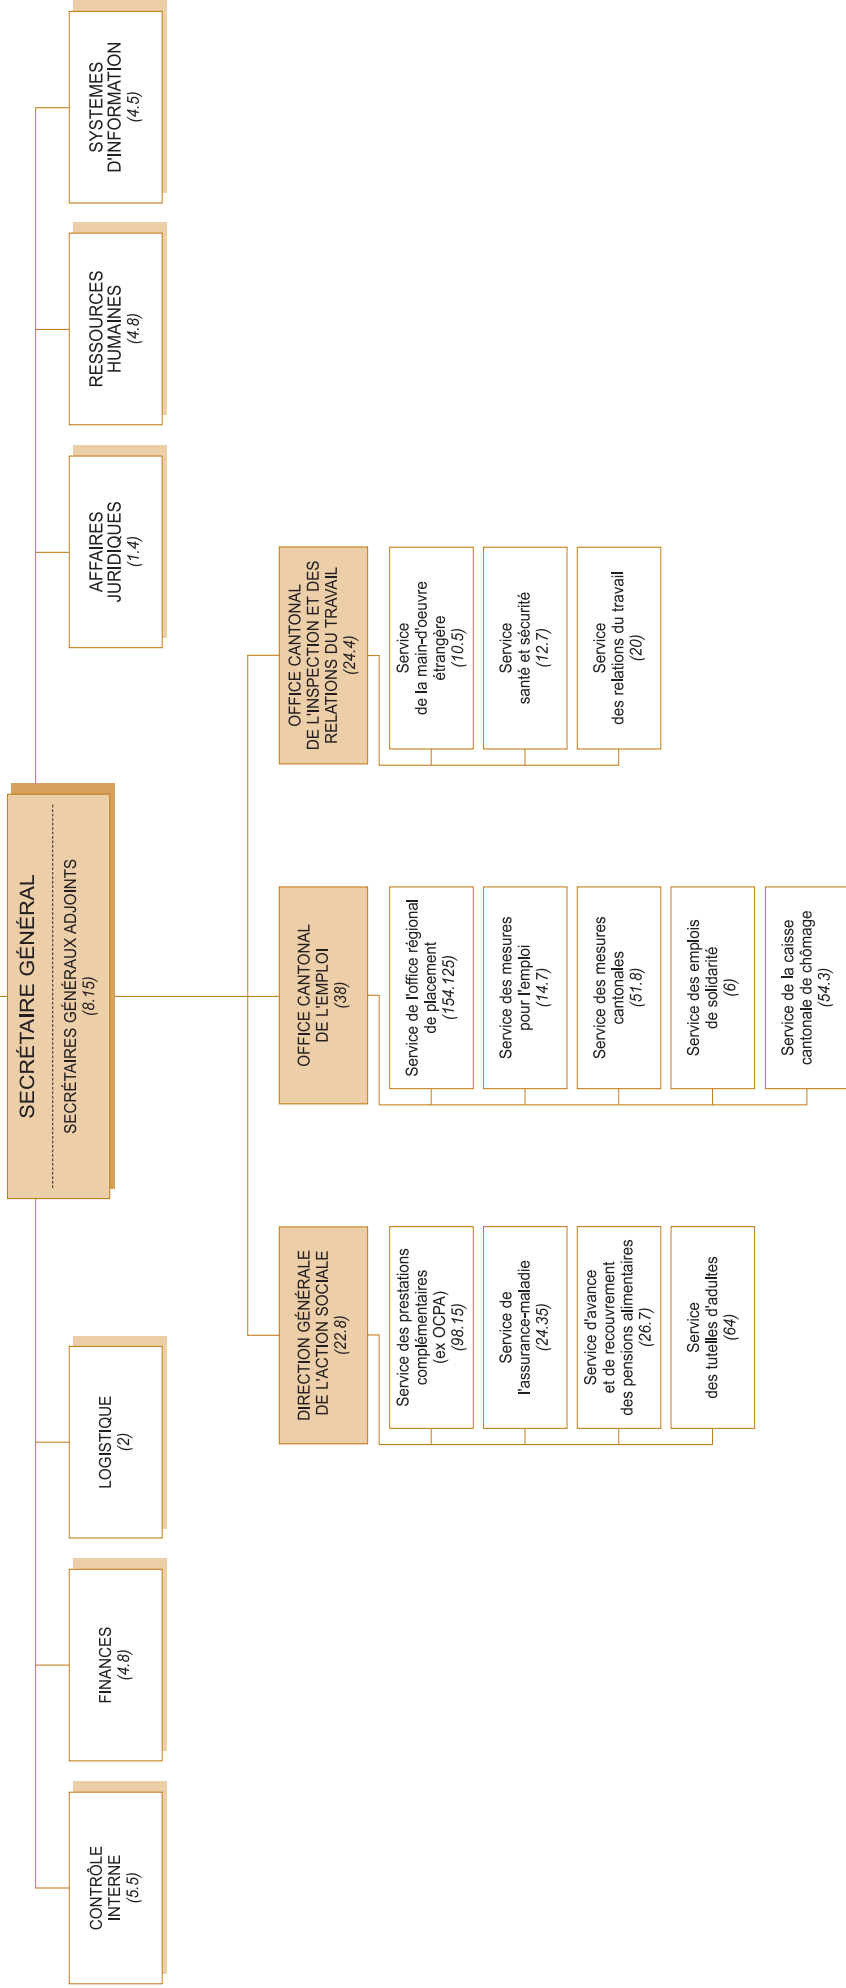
SECRÉTAIRE GÉNÉRAL

SECRÉTAIRES GÉNÉRAUX ADJOINTS
(8.15)

SYSTEMES D'INFORMATION
(4.5)

RESSOURCES HUMAINES
(4.8)

AFFAIRES JURIDIQUES
(1.4)

LOGISTIQUE
(2)

FINANCES
(4.8)

CONTRÔLE INTERNE
(5.5)

OFFICE CANTONAL DE L'INSPECTION ET DES RELATIONS DU TRAVAIL
(24.4)

Service de la main-d'oeuvre étrangère
(10.5)

Service santé et sécurité
(12.7)

Service des relations du travail
(20)

OFFICE CANTONAL DE L'EMPLOI
(38)

Service de l'office régional de placement
(154.125)

Service des mesures pour l'emploi
(14.7)

Service des mesures cantonales
(51.8)

Service des emplois de solidarité
(6)

Service de la caisse cantonale de chômage
(54.3)

DIRECTION GÉNÉRALE DE L'ACTION SOCIALE
(22.8)

Service des prestations complémentaires (ex OCPA)
(98.15)

Service de l'assurance-maladie
(24.35)

Service d'avance et de recouvrement des pensions alimentaires
(26.7)

Service des tutelles d'adultes
(64)